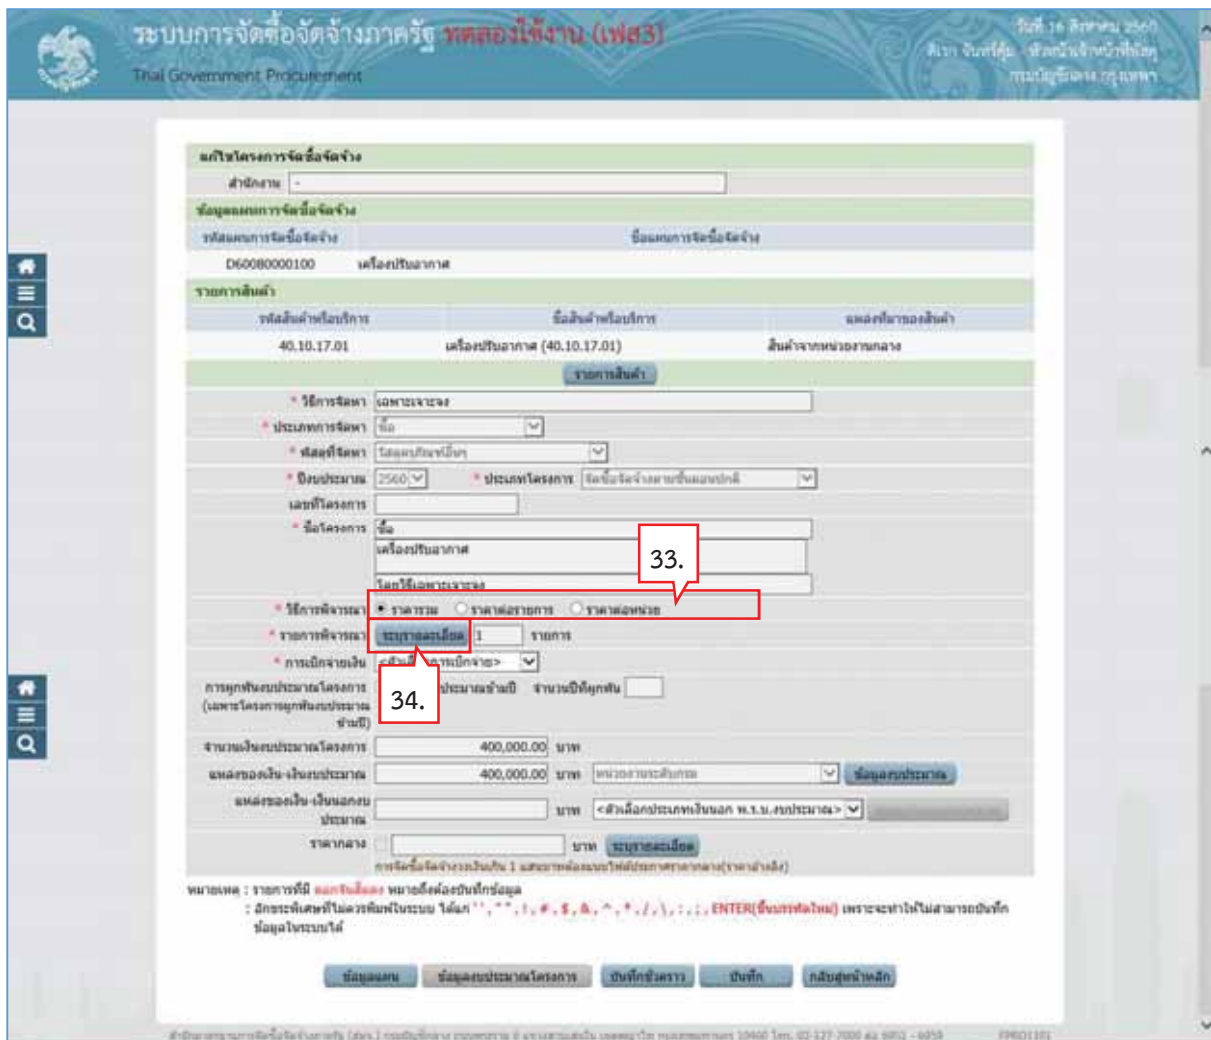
ระบบการจัดซื้อจัดจ้างภาครัฐ ทดลองใช้งาน (เฟส3)
Thai Government Procurement

วันที่ 16 สิงหาคม 2560
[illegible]

แก้ไขโครงการจัดซื้อจัดจ้าง
สำนักงาน -
ข้อมูลแผนการจัดซื้อจัดจ้าง

| รหัสแผนการจัดซื้อจัดจ้าง | ชื่อแผนการจัดซื้อจัดจ้าง |
|---|---|
| D60080000100 | เครื่องปรับอากาศ |

รายการสินค้า

| รหัสสินค้าหรือบริการ | ชื่อสินค้าหรือบริการ | แหล่งที่มาของสินค้า |
|---|---|---|
| 40.10.17.01 | เครื่องปรับอากาศ (40.10.17.01) | สินค้าจากหน่วยงานกลาง |

รายการสินค้า

* วิธีการจัดหา เฉพาะเจาะจง
* ประเภทการจัดหา ซื้อ
* พัสดุที่จัดหา วัสดุครุภัณฑ์อื่นๆ
* ปีงบประมาณ 2560 * ประเภทโครงการ จัดซื้อจัดจ้างตามขั้นตอนปกติ
เลขที่โครงการ
* ชื่อโครงการ ซื้อ
เครื่องปรับอากาศ
โดยวิธีเฉพาะเจาะจง
33.
* วิธีการพิจารณา ราคารวม ราคาต่อรายการ ราคาต่อหน่วย
* รายการพิจารณา ระบุรายละเอียด 1 รายการ
34.
* การเบิกจ่ายเงิน <เลือกการเบิกจ่าย>
การผูกพันงบประมาณโครงการ (เฉพาะโครงการผูกพันงบประมาณข้ามปี) งบประมาณข้ามปี จำนวนปีที่ผูกพัน
จำนวนเงินงบประมาณโครงการ 400,000.00 บาท
แหล่งของเงิน-เงินงบประมาณ 400,000.00 บาท หน่วยงานระดับกรม ข้อมูลงบประมาณ
แหล่งของเงิน-เงินนอกงบประมาณ บาท <ตัวเลือกประเภทเงินนอก พ.ร.บ.งบประมาณ>
ราคากลาง บาท ระบุรายละเอียด
การจัดซื้อจัดจ้างวงเงินเกิน 1 แสนบาทต้องแนบไฟล์ประกาศราคากลาง(ราคาอ้างอิง)

หมายเหตุ : รายการที่มี ดอกจันสีแดง หมายถึงต้องบันทึกข้อมูล
: อักขระพิเศษที่ไม่ควรพิมพ์ในระบบ ได้แก่ '', " ", !, #, $, &, ^, *, /, \, :, ;, ENTER(ขึ้นบรรทัดใหม่) เพราะจะทำให้ไม่สามารถบันทึกข้อมูลในระบบได้

ข้อมูลแผน ข้อมูลงบประมาณโครงการ บันทึกชั่วคราว บันทึก กลับสู่หน้าหลัก

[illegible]